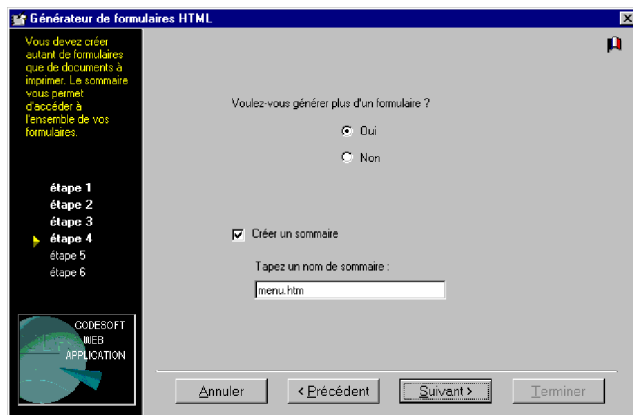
Générateur de formulaires HTML

Vous devez créer autant de formulaires que de documents à imprimer. Le sommaire vous permet d'accéder à l'ensemble de vos formulaires.

étape 1
étape 2
étape 3
étape 4
étape 5
étape 6

CODESOFT WEB APPLICATION

Voulez-vous générer plus d'un formulaire ?

Oui

Non

Créer un sommaire

Tapez un nom de sommaire :

menu.htm

Annuler

< Précédent

Suivant >

Terminer